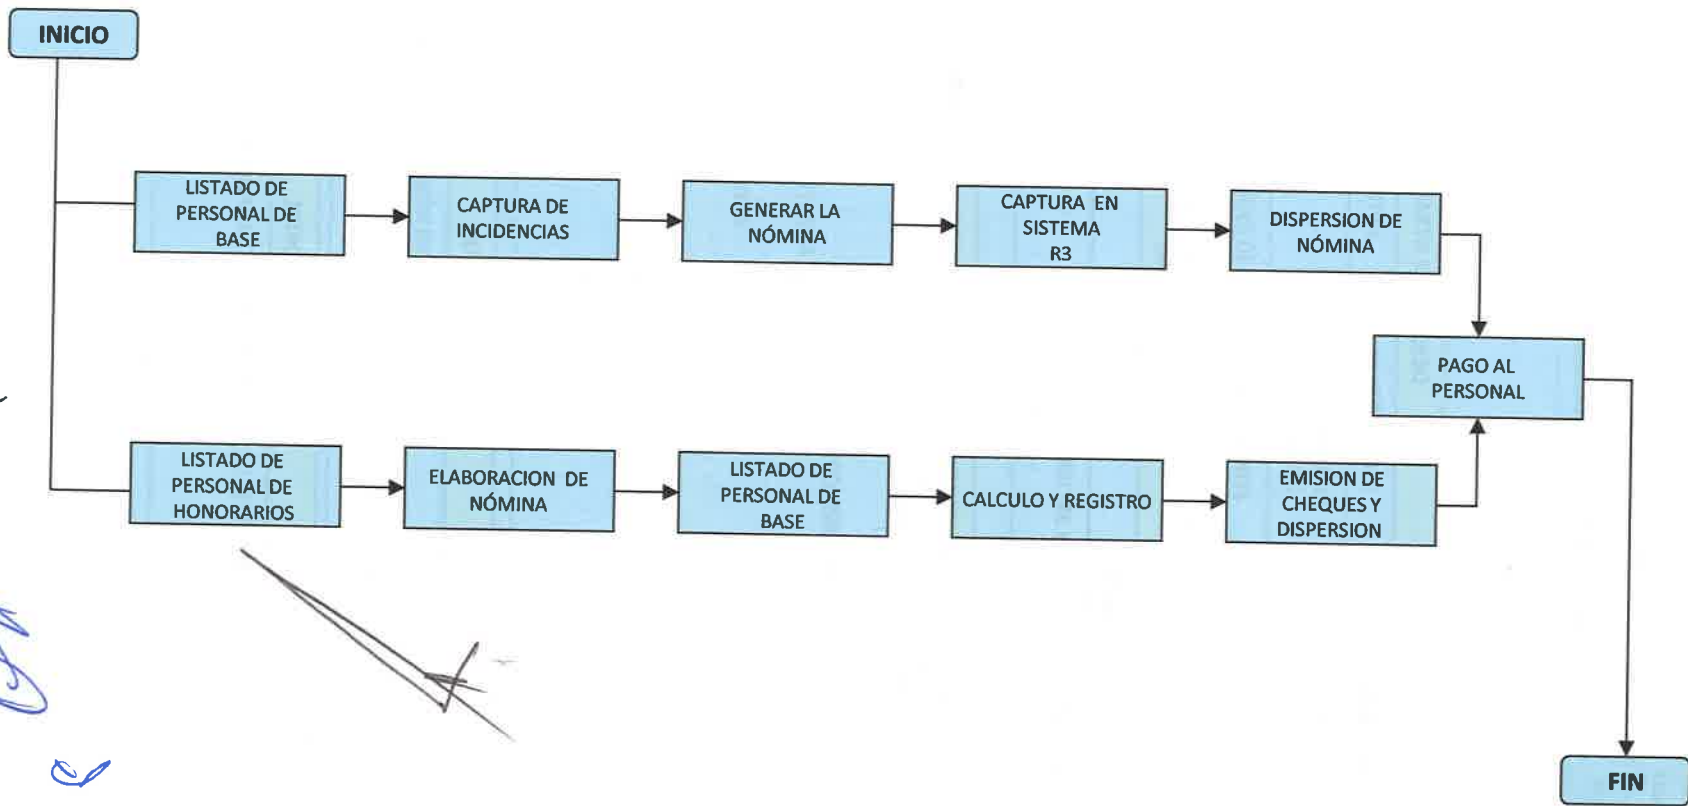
INICIO

LISTADO DE PERSONAL DE BASE

CAPTURA DE INCIDENCIAS

GENERAR LA NÓMINA

CAPTURA EN SISTEMA R3

DISPERSION DE NÓMINA

PAGO AL PERSONAL

LISTADO DE PERSONAL DE HONORARIOS

ELABORACION DE NÓMINA

LISTADO DE PERSONAL DE BASE

CALCULO Y REGISTRO

EMISION DE CHEQUES Y DISPERSION

FIN